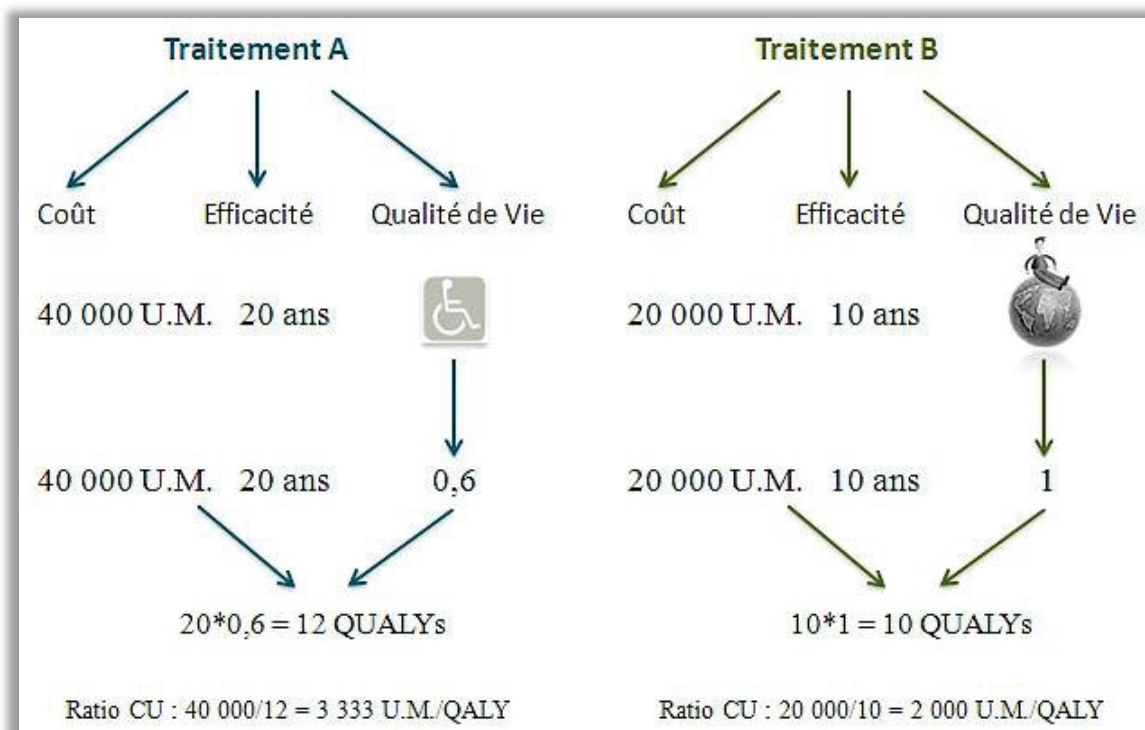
Traitement A

Coût Efficacité Qualité de Vie

40 000 U.M. 20 ans

40 000 U.M. 20 ans 0,6

20*0,6 = 12 QUALYs

Ratio CU : 40 000/12 = 3 333 U.M./QALY

Traitement B

Coût Efficacité Qualité de Vie

20 000 U.M. 10 ans

20 000 U.M. 10 ans 1

10*1 = 10 QUALYs

Ratio CU : 20 000/10 = 2 000 U.M./QALY